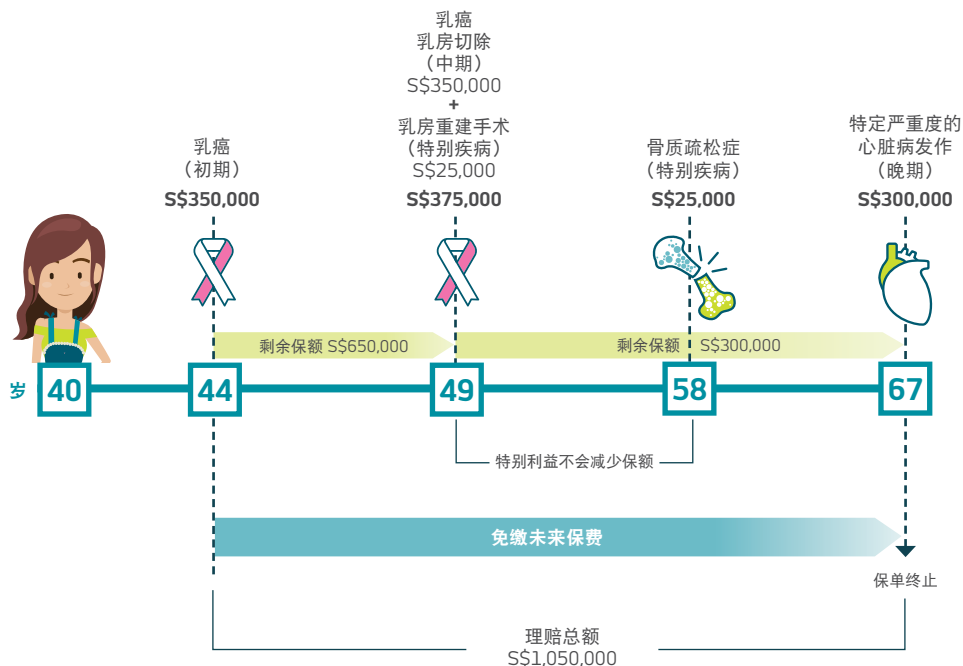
乳癌
（初期）
S$350,000

乳癌
乳房切除
（中期）
S$350,000
+
乳房重建手术
（特别疾病）
S$25,000
S$375,000

骨质疏松症
（特别疾病）
S$25,000

特定严重度的
心脏病发作
（晚期）
S$300,000

剩余保额 S$650,000

剩余保额 S$300,000

岁 40 44 49 58 67

特别利益不会减少保额

免缴未来保费

保单终止

理赔总额
S$1,050,000